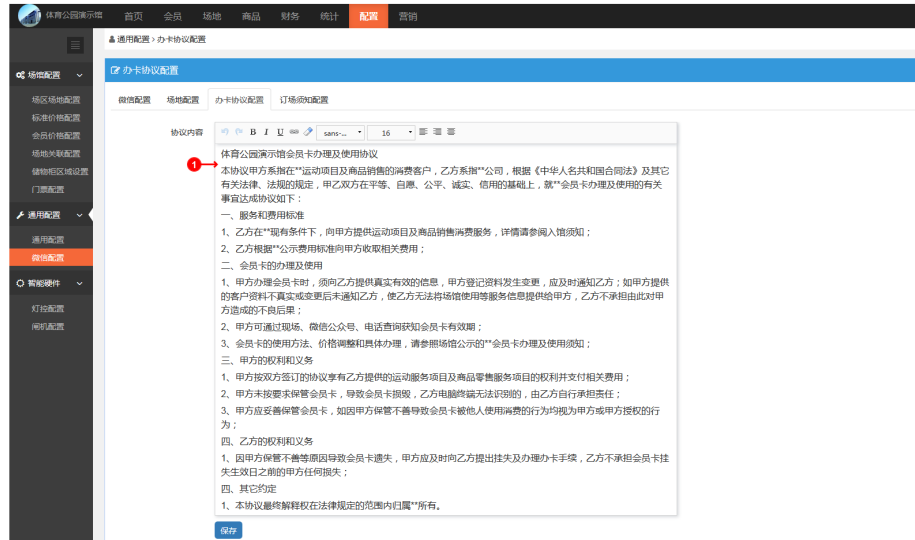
体育公园演示馆 首页 会员 场地 商品 财务 统计 配置 营销

场馆配置
场区场地配置
标准价格配置
会员价格配置
场地关联配置
储物柜区域设置
门票配置
通用配置
通用配置
微信配置
智能硬件
灯控配置
闸机配置

通用配置 › 办卡协议配置

办卡协议配置

微信配置 场地配置 办卡协议配置 订场须知配置

协议内容

B I U sans-... 16

1

体育公园演示馆会员卡办理及使用协议

本协议甲方系指在**运动项目及商品销售的消费客户，乙方系指**公司，根据《中华人民共和国合同法》及其它有关法律、法规的规定，甲乙双方在平等、自愿、公平、诚实、信用的基础上，就**会员卡办理及使用的有关事宜达成协议如下：

一、服务和费用标准

1、乙方在**现有条件下，向甲方提供运动项目及商品销售服务，详情请参阅入馆须知；

2、乙方根据**公示费用标准向甲方收取相关费用；

二、会员卡的办理及使用

1、甲方办理会员卡时，须向乙方提供真实有效的信息，甲方登记资料发生变更，应及时通知乙方；如甲方提供的客户资料不真实或变更后未通知乙方，使乙方无法将场馆使用等服务信息提供给甲方，乙方不承担由此对甲方造成的不良后果；

2、甲方可通过现场、微信公众号、电话查询获知会员卡有效期；

3、会员卡的使用方法、价格调整和具体办理，请参照场馆公示的**会员卡办理及使用须知；

三、甲方的权利和义务

1、甲方按双方签订的协议享有乙方提供的运动服务项目及商品零售服务项目的权利并支付相关费用；

2、甲方未按要求保管会员卡，导致会员卡损毁，乙方电脑终端无法识别的，由乙方自行承担责任；

3、甲方应妥善保管会员卡，如因甲方保管不善导致会员卡被他人使用消费的行为均视为甲方或甲方授权的行为；

四、乙方的权利和义务

1、因甲方保管不善等原因导致会员卡遗失，甲方应及时向乙方提出挂失及办理补卡手续，乙方不承担会员卡挂失生效日之前的甲方任何损失；

四、其它约定

1、本协议最终解释权在法律规定的范围内归属**所有。

保存